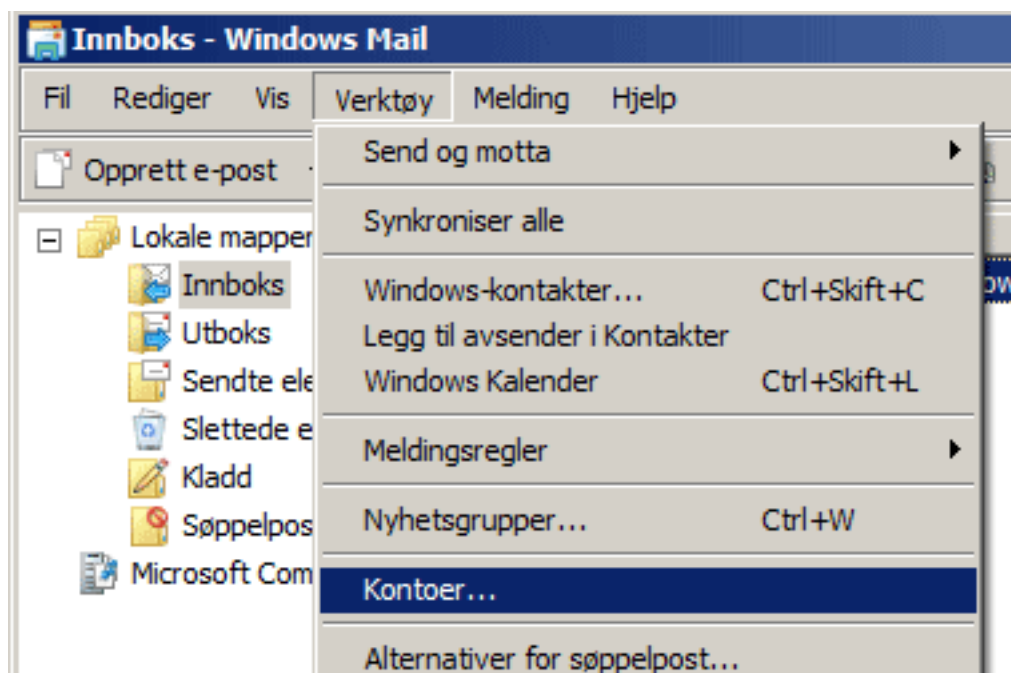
Innboks - Windows Mail

Fil Rediger Vis Verktøy Melding Hjelp

Opprett e-post

Lokale mapper
Innboks
Utboks
Sendte ele
Slettede e
Kladd
Søppelpos
Microsoft Com

Send og motta
Synkroniser alle
Windows-kontakter... Ctrl+Skift+C
Legg til avsender i Kontakter
Windows Kalender Ctrl+Skift+L
Meldingsregler
Nyhetsgrupper... Ctrl+W
Kontoer...
Alternativer for søppelpost...